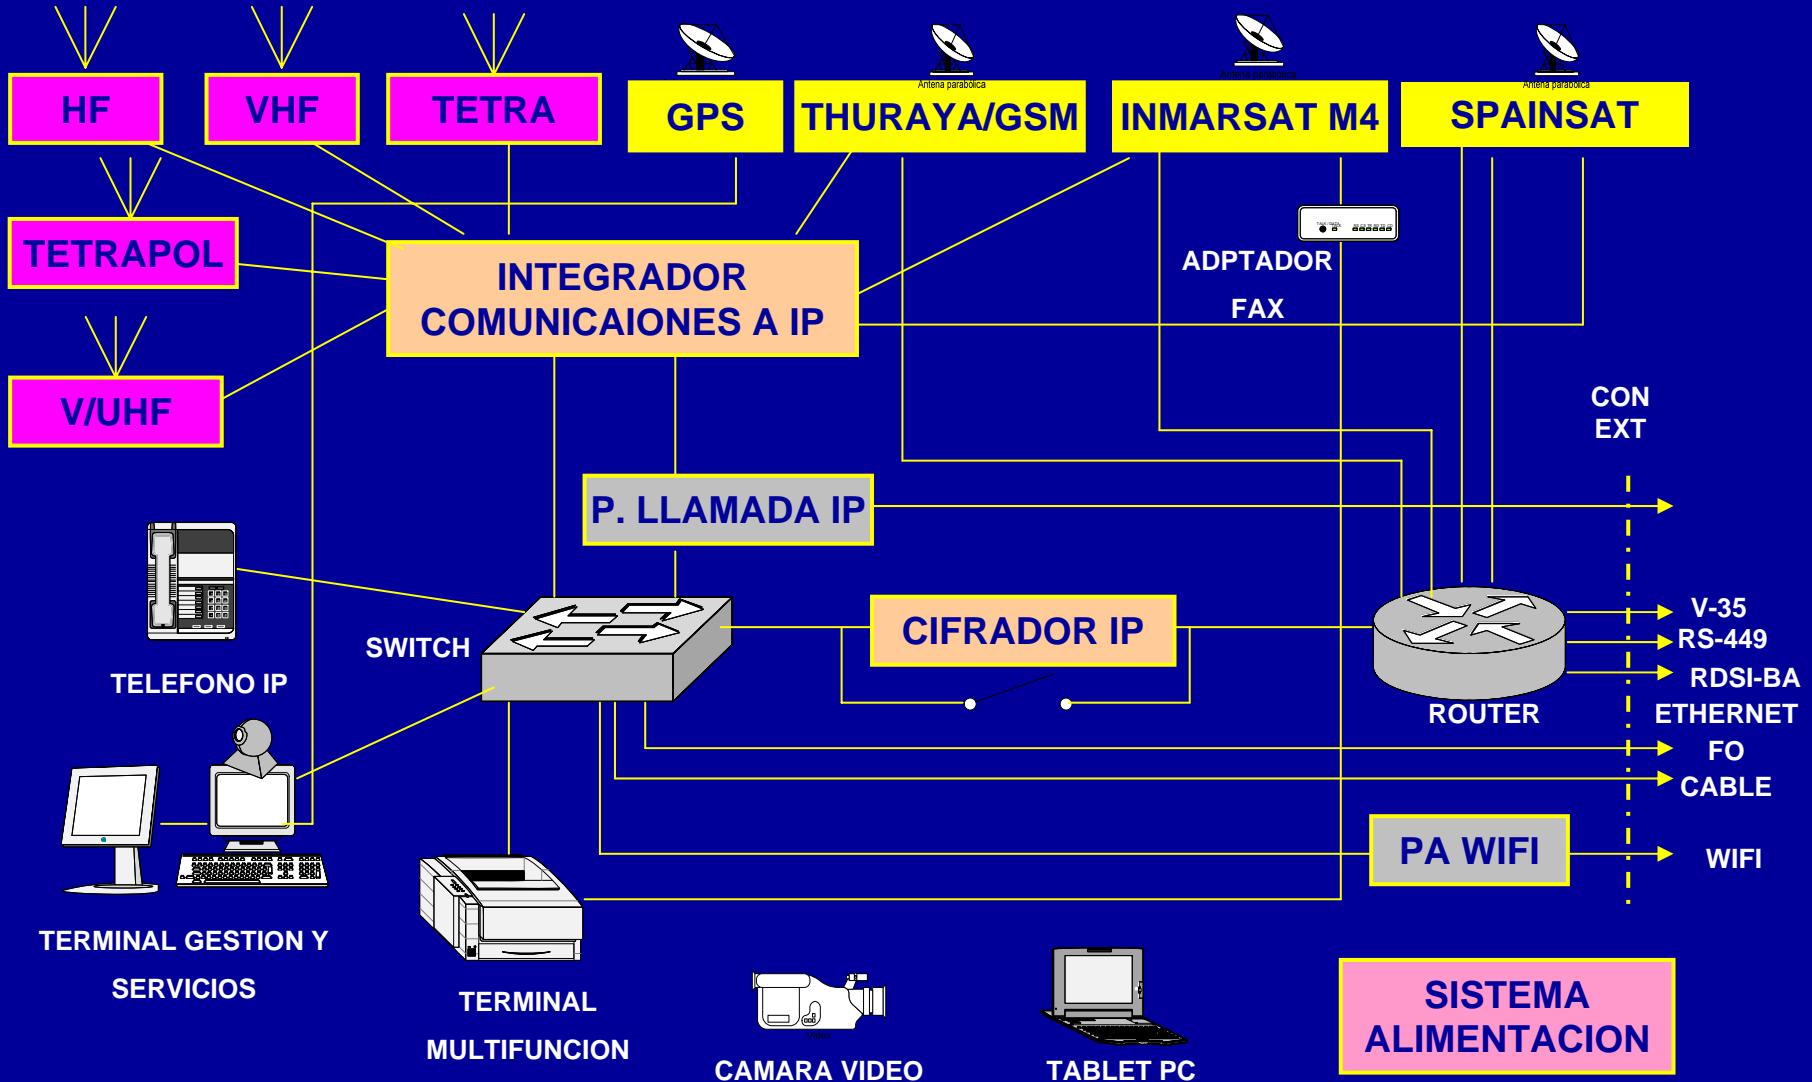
HF
VHF
TETRA
Antena parabolica
GPS
Antena parabolica
THURAYA/GSM
Antena parabolica
INMARSAT M4
Antena parabolica
SPAINSAT

TETRAPOL

INTEGRADOR
COMUNICAIONES A IP

ADPTADOR
FAX

V/UHF

CON
EXT

P. LLAMADA IP

SWITCH
TELEFONO IP

CIFRADOR IP

ROUTER

V-35
RS-449
RDSI-BA
ETHERNET
FO
CABLE

PA WIFI
WIFI

TERMINAL GESTION Y
SERVICIOS

TERMINAL
MULTIFUNCION

CAMARA VIDEO

TABLET PC

SISTEMA
ALIMENTACION